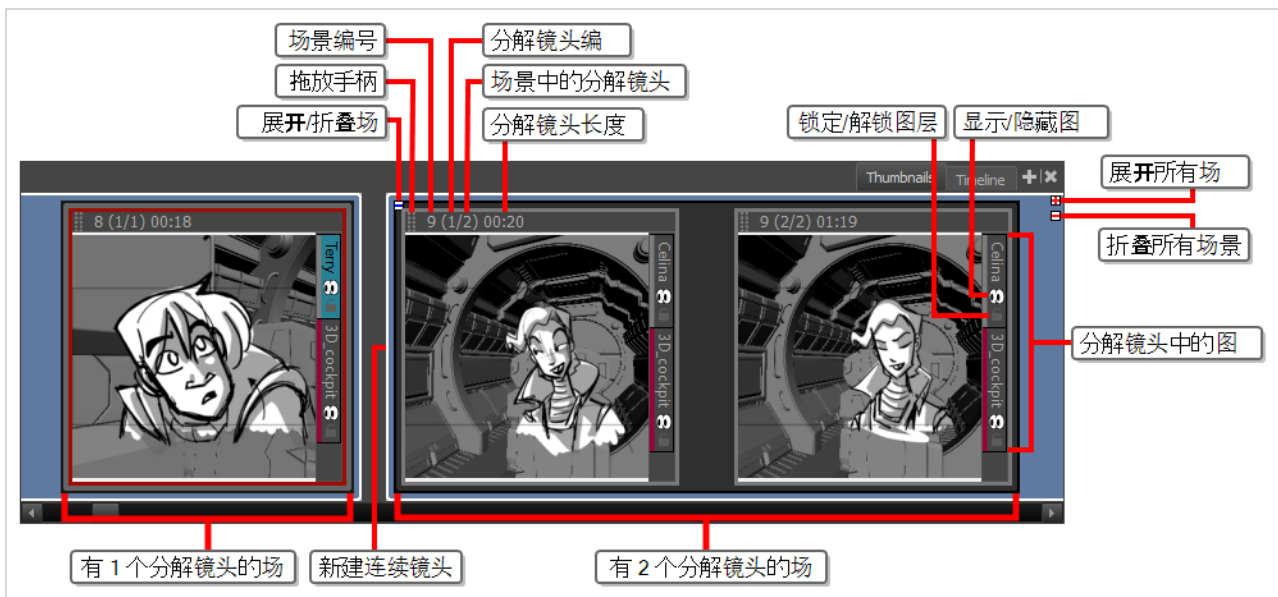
场景编号
拖放手柄
展开/折叠场
分解镜头编
场景中的分解镜头
分解镜头长度
锁定/解锁图层
显示/隐藏图
Thumbnails
Timeline
展开所有场
折叠所有场景
8 (1/1) 00:18
Terry
3D_cockpit
9 (1/2) 00:20
Celina
3D_cockpit
9 (2/2) 01:19
Celina
3D_cockpit
分解镜头中的图
有 1 个分解镜头的场
新建连续镜头
有 2 个分解镜头的场